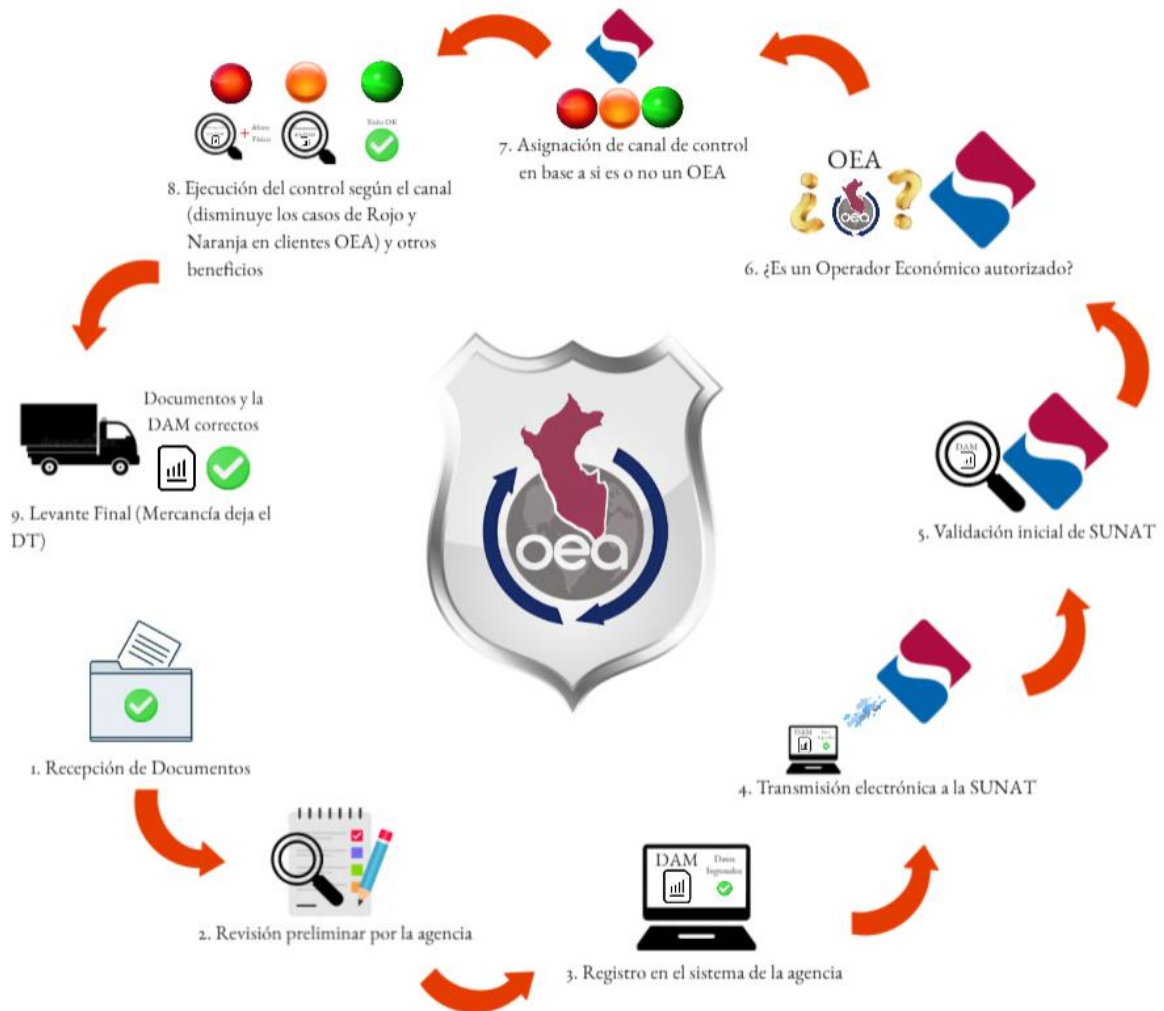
Aforo Físico

Todo OK

8. Ejecución del control según el canal (disminuye los casos de Rojo y Naranja en clientes OEA) y otros beneficios

7. Asignación de canal de control en base a si es o no un OEA

OEA

¿ oea ?

6. ¿Es un Operador Económico autorizado?

Documentos y la DAM correctos

9. Levante Final (Mercancía deja el DT)

oea

DAM

5. Validación inicial de SUNAT

DAM Datos Ingresados

4. Transmisión electrónica a la SUNAT

1. Recepción de Documentos

DAM Datos Ingresados

2. Revisión preliminar por la agencia

3. Registro en el sistema de la agencia